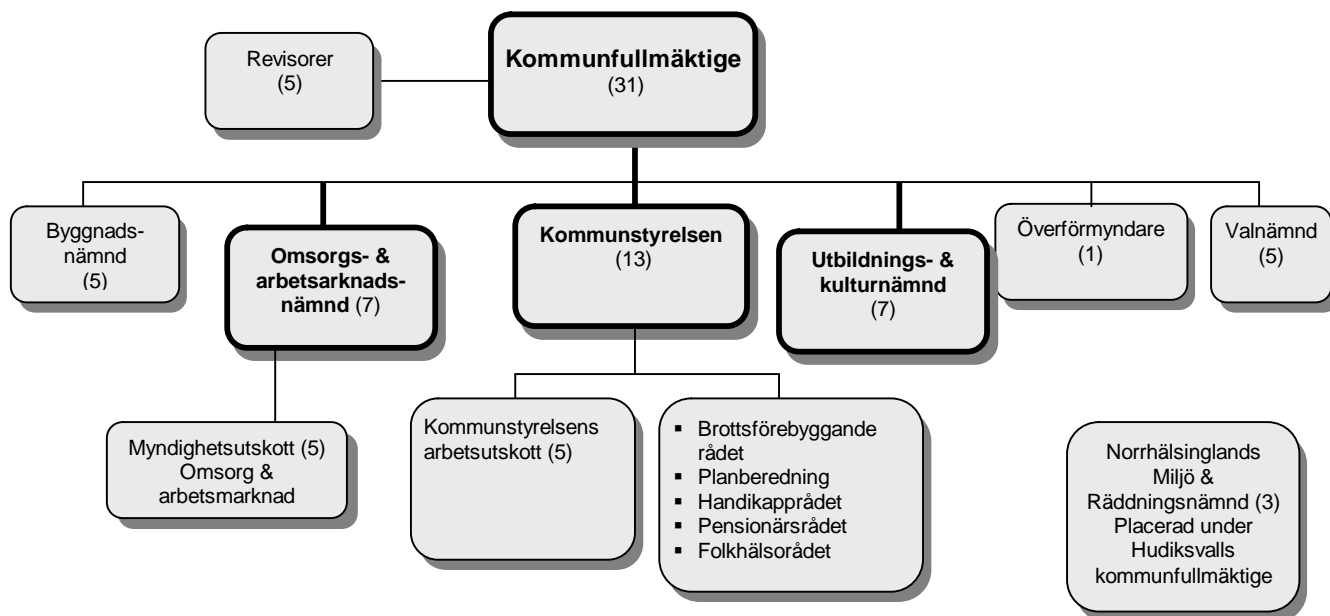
Revisorer
(5)

**Kommunfullmäktige**
(31)

Byggnadsnämnd
(5)

**Omsorgs- & arbetsarknadsnämnd** (7)

**Kommunstyrelsen**
(13)

**Utbildnings- & kulturnämnd**
(7)

Överförmyndare
(1)

Valnämnd
(5)

Myndighetsutskott (5)
Omsorg & arbetsmarknad

Kommunstyrelsens arbetsutskott (5)

- Brottsförebyggande rådet
- Planberedning
- Handikapprådet
- Pensionärsrådet
- Folkhälsorådet

Norrhälsinglands Miljö & Räddningsnämnd (3)
Placerad under Hudiksvalls kommunfullmäktige